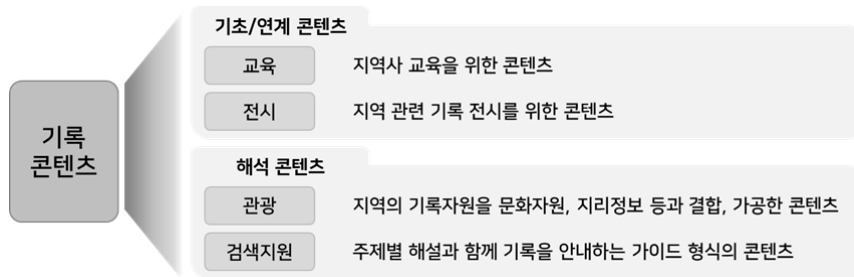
기록 콘텐츠

기초/연계 콘텐츠

교육
지역사 교육을 위한 콘텐츠

전시
지역 관련 기록 전시를 위한 콘텐츠

해석 콘텐츠

관광
지역의 기록자원을 문화자원, 지리정보 등과 결합, 가공한 콘텐츠

검색지원
주제별 해설과 함께 기록을 안내하는 가이드 형식의 콘텐츠